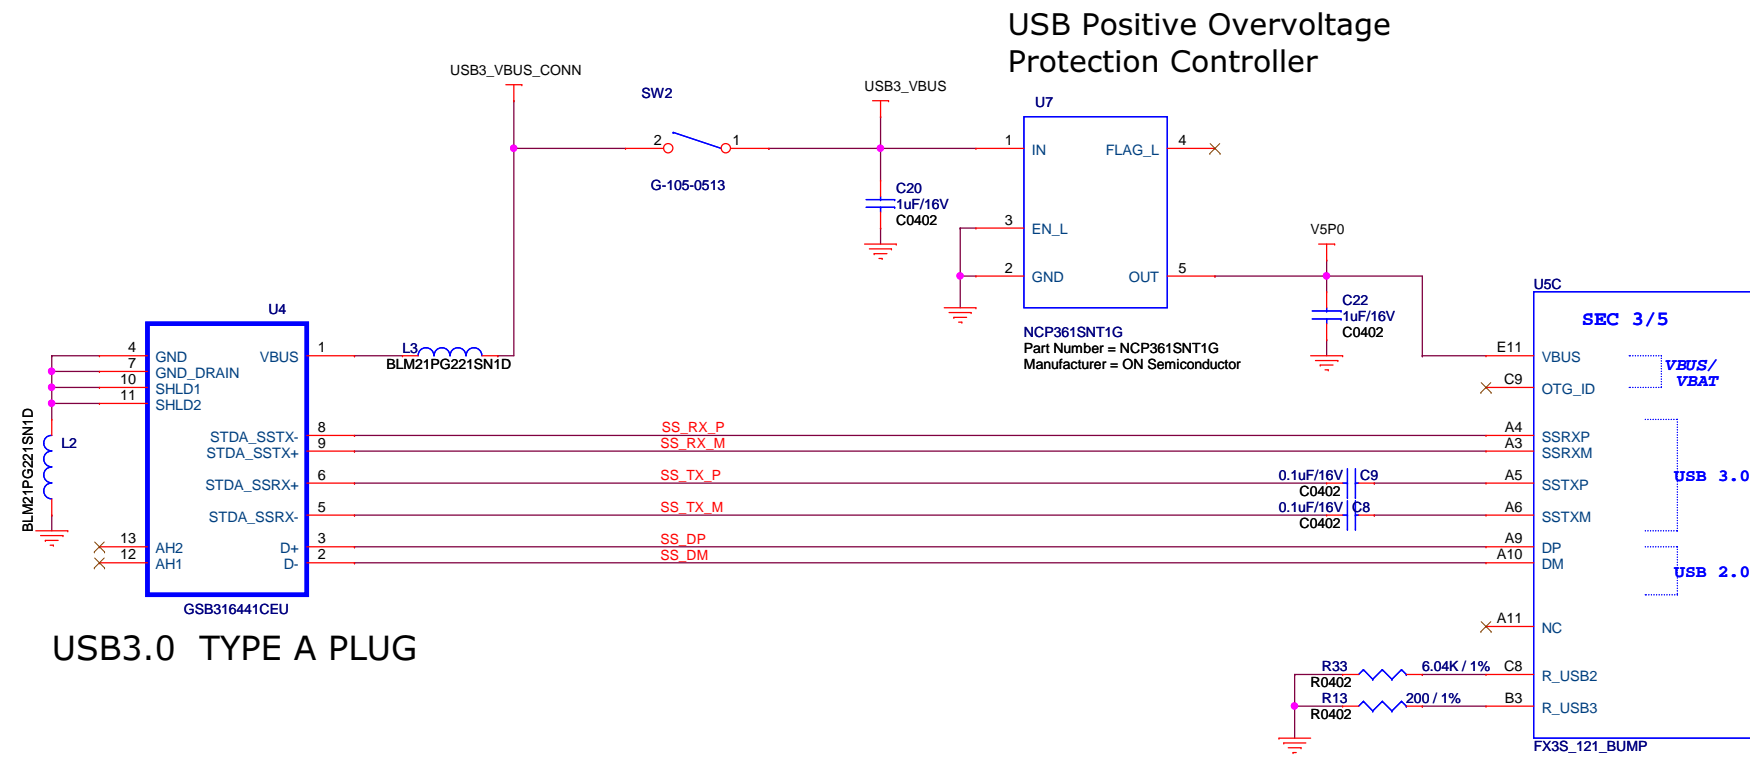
USB Positive Overvoltage Protection Controller

USB3_VBUS_CONN

SW2

2 1

G-105-0513

USB3_VBUS

U7

1 IN FLAG_L 4

C20
1uF/16V
C0402

3 EN_L

2 GND OUT 5

V5P0

C22
1uF/16V
C0402

NCP361SNT1G
Part Number = NCP361SNT1G
Manufacturer = ON Semiconductor

U4

4 GND VBUS 1
7 GND_DRAIN
10 SHLD1
11 SHLD2

L3
BLM21PG221SN1D

BLM21PG221SN1D
L2

STDA_SSTX- 8
STDA_SSTX+ 9
STDA_SSRX+ 6
STDA_SSRX- 5
13 AH2 D+ 3
12 AH1 D- 2

GSB316441CEU

SS_RX_P
SS_RX_M
SS_TX_P
SS_TX_M
SS_DP
SS_DM

0.1uF/16V C9
C0402
0.1uF/16V C8
C0402

U5C

SEC 3/5

E11 VBUS
C9 OTG_ID
VBUS/
VBAT
A4 SSRXP
A3 SSRXM
A5 SSTXP
A6 SSTXM
USB 3.0
A9 DP
A10 DM
USB 2.0
A11 NC

R33
R0402
6.04K / 1%
C8 R_USB2
R13
R0402
200 / 1%
B3 R_USB3

FX3S_121_BUMP

USB3.0 TYPE A PLUG